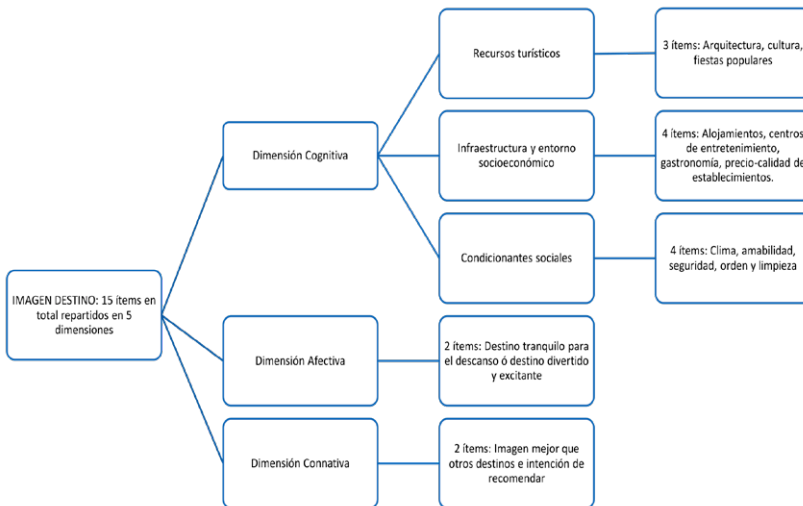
IMAGEN DESTINO: 15 ítems en total repartidos en 5 dimensiones

Dimensión Cognitiva

Recursos turísticos

3 ítems: Arquitectura, cultura, fiestas populares

Infraestructura y entorno socioeconómico

4 ítems: Alojamientos, centros de entretenimiento, gastronomía, precio-calidad de establecimientos.

Condicionantes sociales

4 ítems: Clima, amabilidad, seguridad, orden y limpieza

Dimensión Afectiva

2 ítems: Destino tranquilo para el descanso ó destino divertido y excitante

Dimensión Connativa

2 ítems: Imagen mejor que otros destinos e intención de recomendar